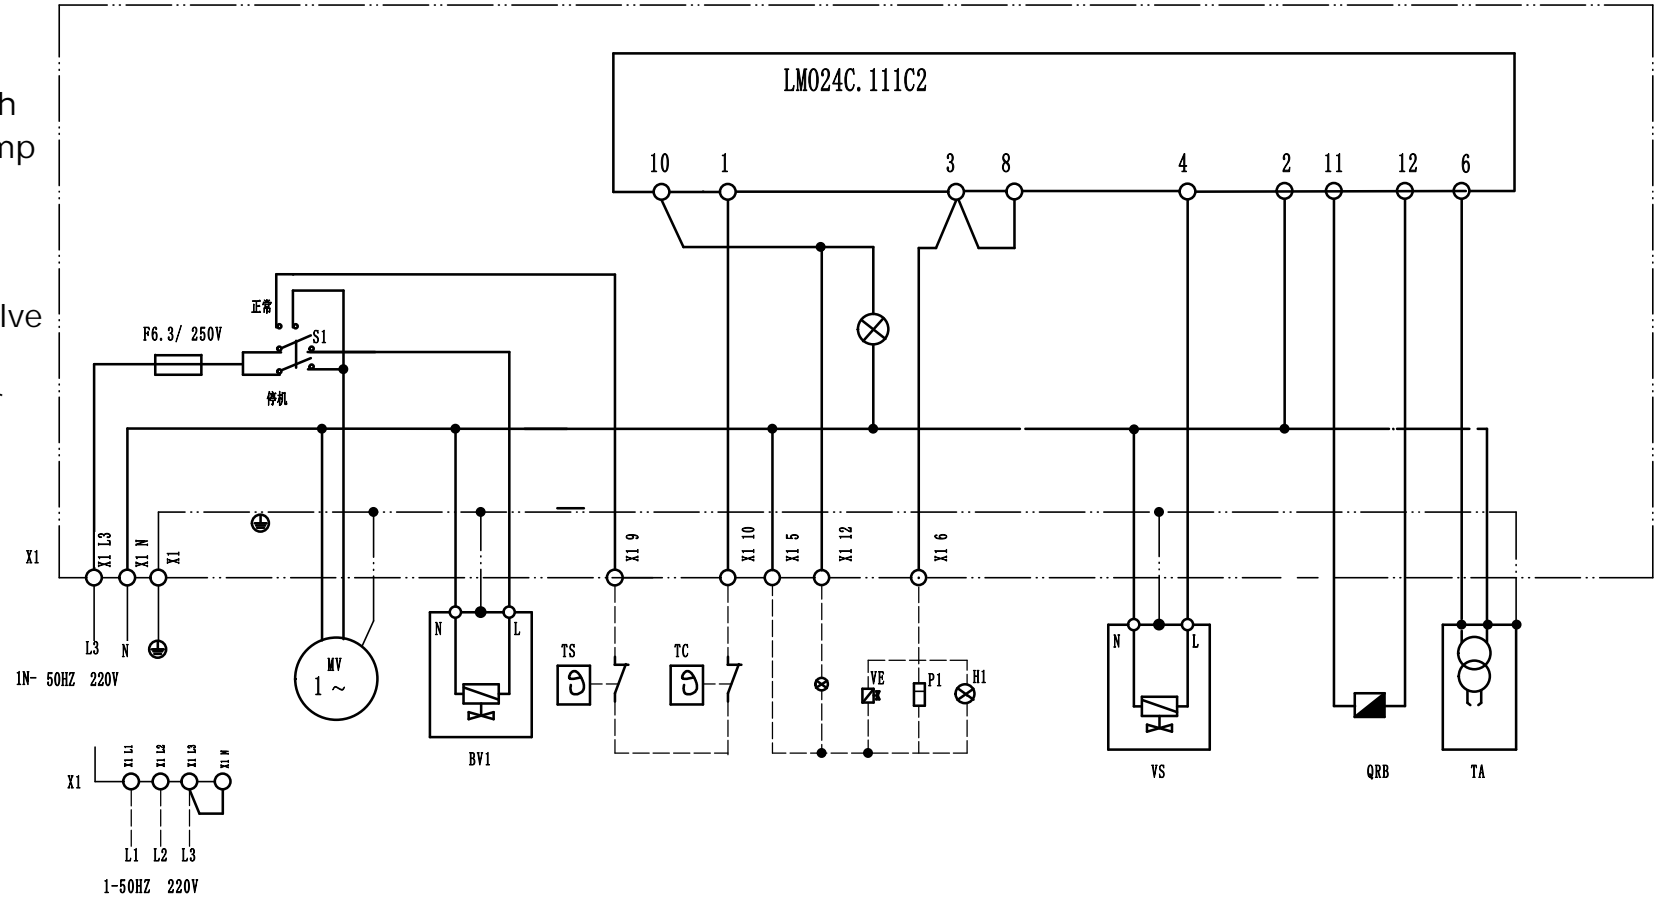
h
np

lve

LMO24C. 111C2

10 1 3 8 4 2 11 12 6

正常
F6.3/ 250V
S1
停机

X1
X1 L3
X1 N
X1
X1 9
X1 10
X1 5
X1 12
X1 6

L3 N
1N- 50HZ 220V

MV
1 ~

N L
BV1

TS
TC

VE
P1
H1

N L
VS

QRB
TA

X1
X1 L1
X1 L2
X1 L3
X1 N
L1 L2 L3
1-50HZ 220V